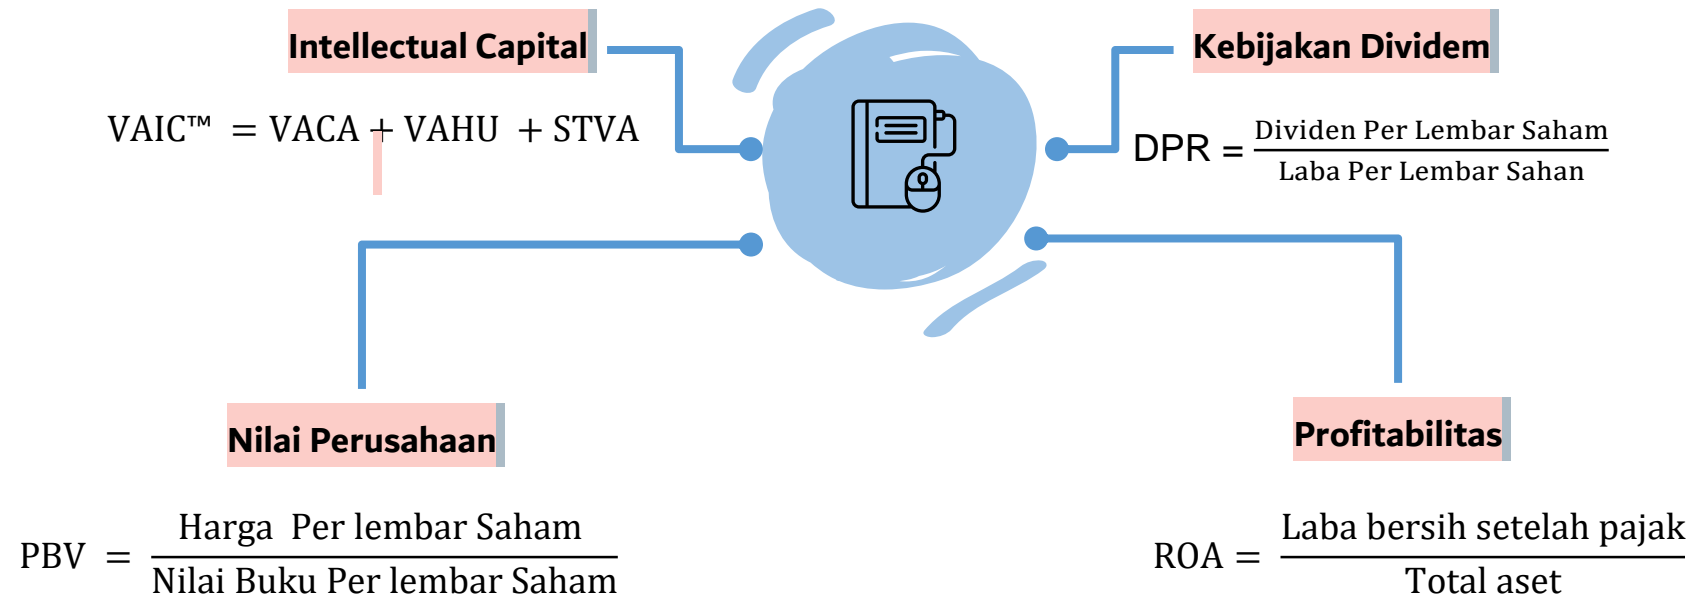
Intellectual Capital

VAIC™ = VACA + VAHU + STVA

Kebijakan Dividem

$DPR = \frac{\text{Dividen Per Lembar Saham}}{\text{Laba Per Lembar Sahan}}$

Nilai Perusahaan

$PBV = \frac{\text{Harga Per lembar Saham}}{\text{Nilai Buku Per lembar Saham}}$

Profitabilitas

$ROA = \frac{\text{Laba bersih setelah pajak}}{\text{Total aset}}$